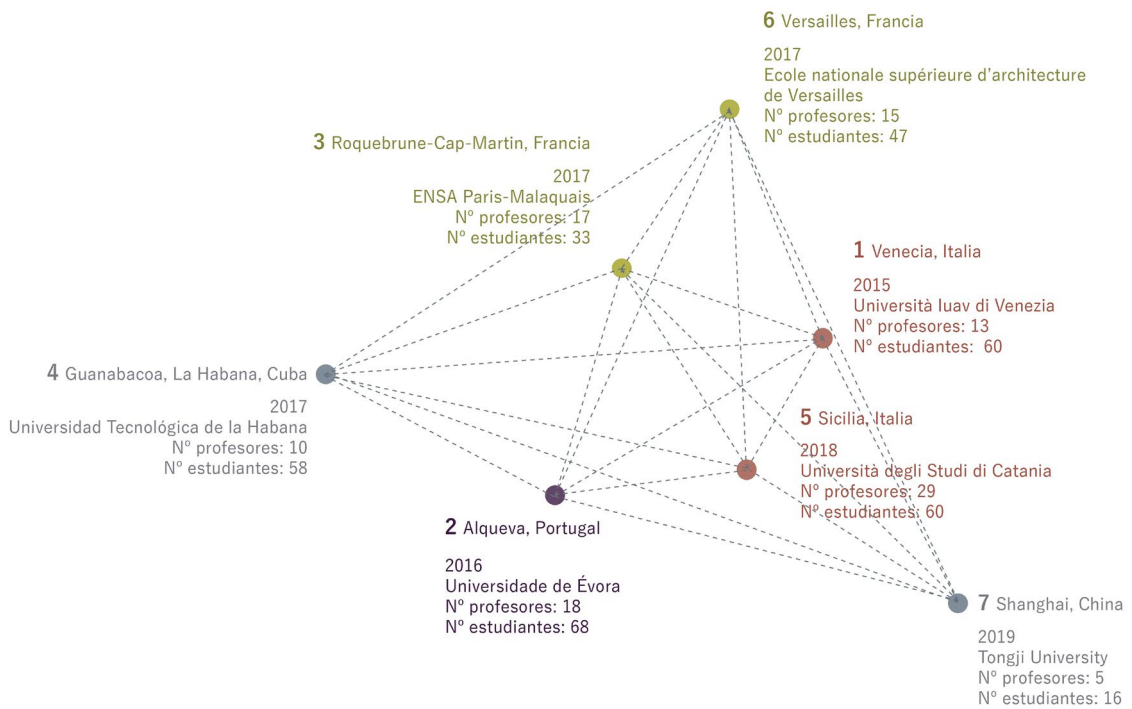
6 Versailles, Francia

2017
Ecole nationale supérieure d'architecture de Versailles
Nº profesores: 15
Nº estudiantes: 47

3 Roquebrune-Cap-Martin, Francia

2017
ENSA Paris-Malaquais
Nº profesores: 17
Nº estudiantes: 33

1 Venecia, Italia

2015
Università Iuav di Venezia
Nº profesores: 13
Nº estudiantes: 60

4 Guanabacoa, La Habana, Cuba

2017
Universidad Tecnológica de la Habana
Nº profesores: 10
Nº estudiantes: 58

5 Sicilia, Italia

2018
Università degli Studi di Catania
Nº profesores: 29
Nº estudiantes: 60

2 Alqueva, Portugal

2016
Universidade de Évora
Nº profesores: 18
Nº estudiantes: 68

7 Shanghai, China

2019
Tongji University
Nº profesores: 5
Nº estudiantes: 16